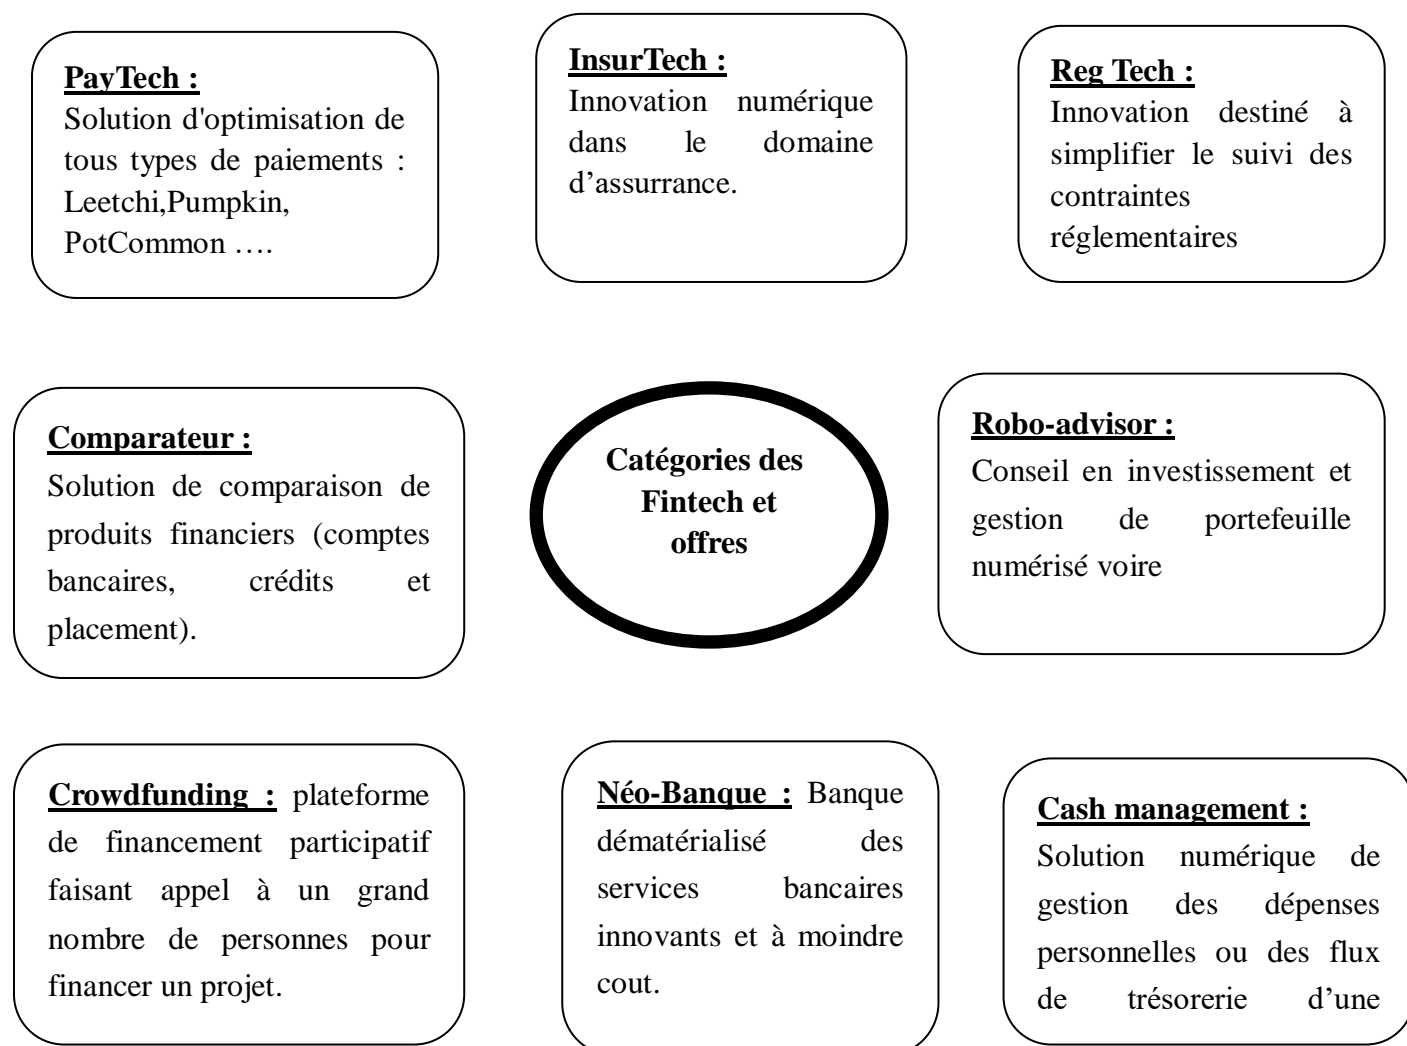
PayTech :
Solution d'optimisation de tous types de paiements : Leetchi,Pumpkin, PotCommon ….

InsurTech :
Innovation numérique dans le domaine d'assurance.

Reg Tech :
Innovation destiné à simplifier le suivi des contraintes réglementaires

Comparateur :
Solution de comparaison de produits financiers (comptes bancaires, crédits et placement).

Catégories des Fintech et offres

Robo-advisor :
Conseil en investissement et gestion de portefeuille numérisé voire

Crowdfunding : plateforme de financement participatif faisant appel à un grand nombre de personnes pour financer un projet.

Néo-Banque : Banque dématérialisé des services bancaires innovants et à moindre cout.

Cash management :
Solution numérique de gestion des dépenses personnelles ou des flux de trésorerie d'une